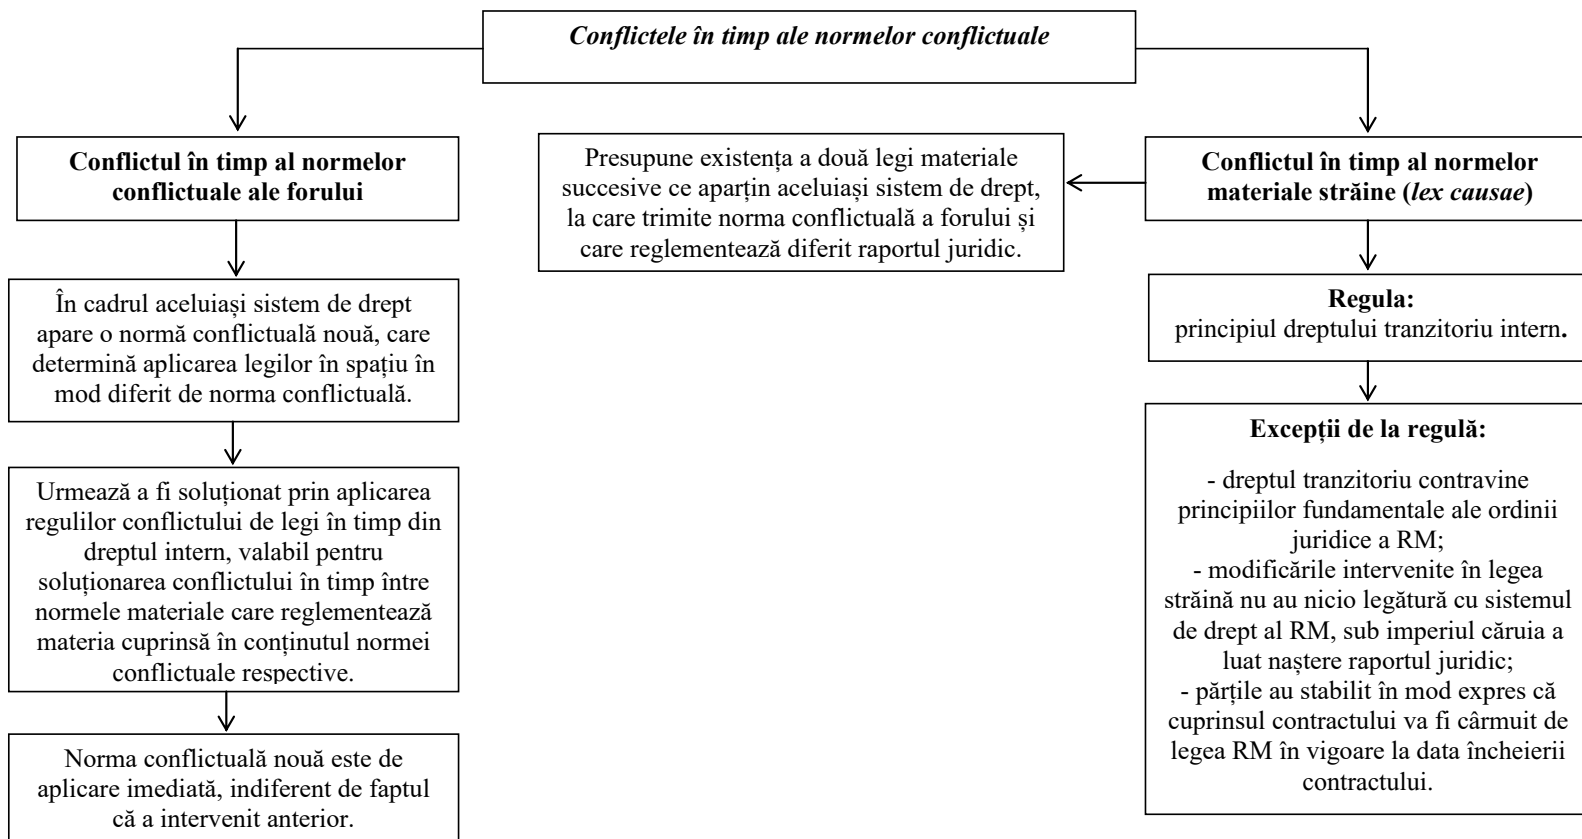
*Conflictele în timp ale normelor conflictuale*

**Conflictul în timp al normelor conflictuale ale forului**

În cadrul aceluiași sistem de drept apare o normă conflictuală nouă, care determină aplicarea legilor în spațiu în mod diferit de norma conflictuală.

Urmează a fi soluționat prin aplicarea regulilor conflictului de legi în timp din dreptul intern, valabil pentru soluționarea conflictului în timp între normele materiale care reglementează materia cuprinsă în conținutul normei conflictuale respective.

Norma conflictuală nouă este de aplicare imediată, indiferent de faptul că a intervenit anterior.

Presupune existența a două legi materiale succesive ce aparțin aceluiași sistem de drept, la care trimite norma conflictuală a forului și care reglementează diferit raportul juridic.

**Conflictul în timp al normelor materiale străine (*lex causae*)**

**Regula:**
principiul dreptului tranzitoriu intern**.**

**Excepții de la regulă:**

- dreptul tranzitoriu contravine principiilor fundamentale ale ordinii juridice a RM;
- modificările intervenite în legea străină nu au nicio legătură cu sistemul de drept al RM, sub imperiul căruia a luat naștere raportul juridic;
- părțile au stabilit în mod expres că cuprinsul contractului va fi cârmuit de legea RM în vigoare la data încheierii contractului.